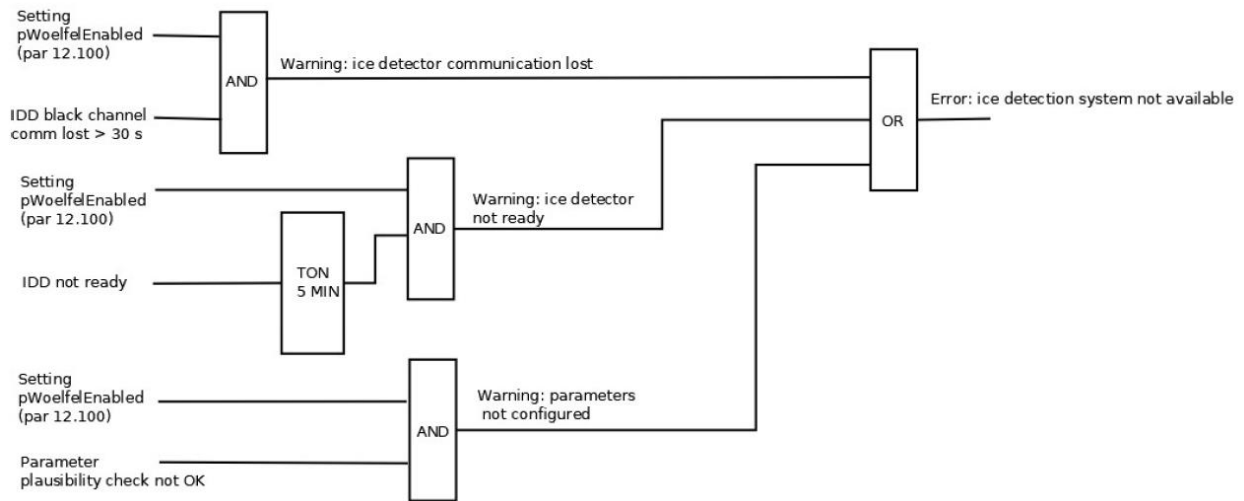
Setting pWoelfelEnabled (par 12.100)

IDD black channel comm lost > 30 s

AND

Warning: ice detector communication lost

OR

Error: ice detection system not available

Setting pWoelfelEnabled (par 12.100)

IDD not ready

TON 5 MIN

AND

Warning: ice detector not ready

Setting pWoelfelEnabled (par 12.100)

Parameter plausibility check not OK

AND

Warning: parameters not configured